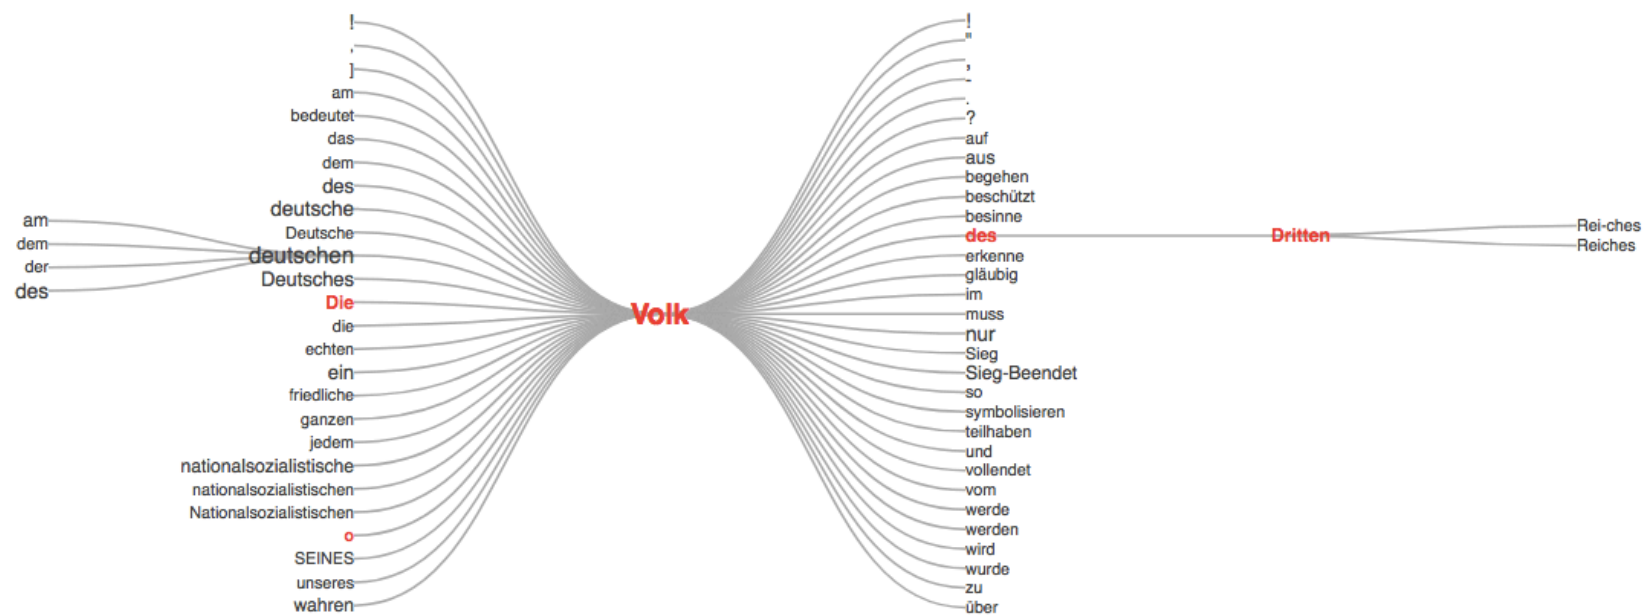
am
dem
der
des

!
,
]
am
bedeutet
das
dem
des
deutsche
Deutsche
deutschen
Deutsches
Die
die
echten
ein
friedliche
ganzen
jedem
nationalsozialistische
nationalsozialistischen
Nationalsozialistischen
o
SEINES
unseres
wahren

Volk

!
"
,
-
.
?
auf
aus
begehen
beschützt
besinne
des
erkenne
gläubig
im
muss
nur
Sieg
Sieg-Beendet
so
symbolisieren
teilhaben
und
vollendet
vom
werde
werden
wird
wurde
zu
über

Dritten

Rei-ches
Reiches